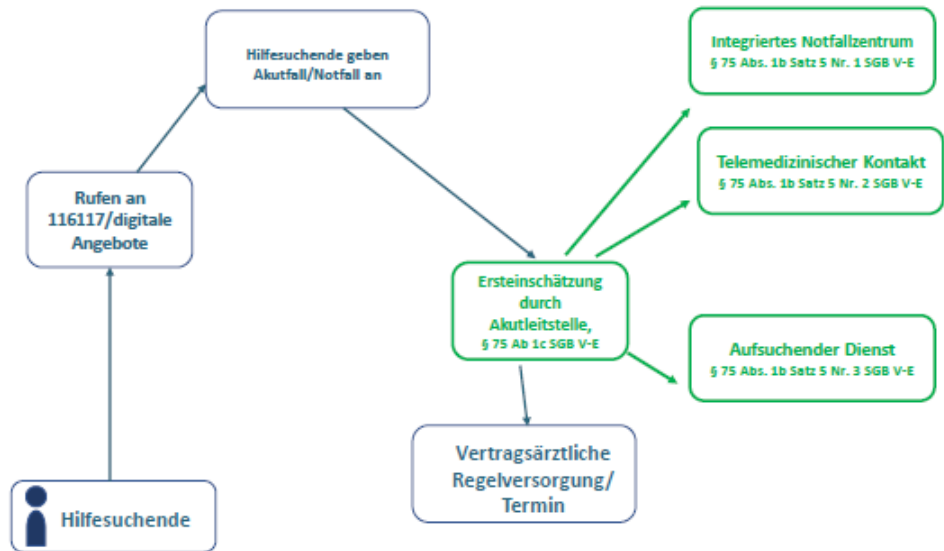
Hilfesuchende geben Akutfall/Notfall an

Integriertes Notfallzentrum
§ 75 Abs. 1b Satz 5 Nr. 1 SGB V-E

Telemedizinischer Kontakt
§ 75 Abs. 1b Satz 5 Nr. 2 SGB V-E

Rufen an 116117/digitale Angebote

Ersteinschätzung durch Akutleitstelle,
§ 75 Ab 1c SGB V-E

Aufsuchender Dienst
§ 75 Abs. 1b Satz 5 Nr. 3 SGB V-E

Vertragsärztliche Regelversorgung/ Termin

Hilfesuchende